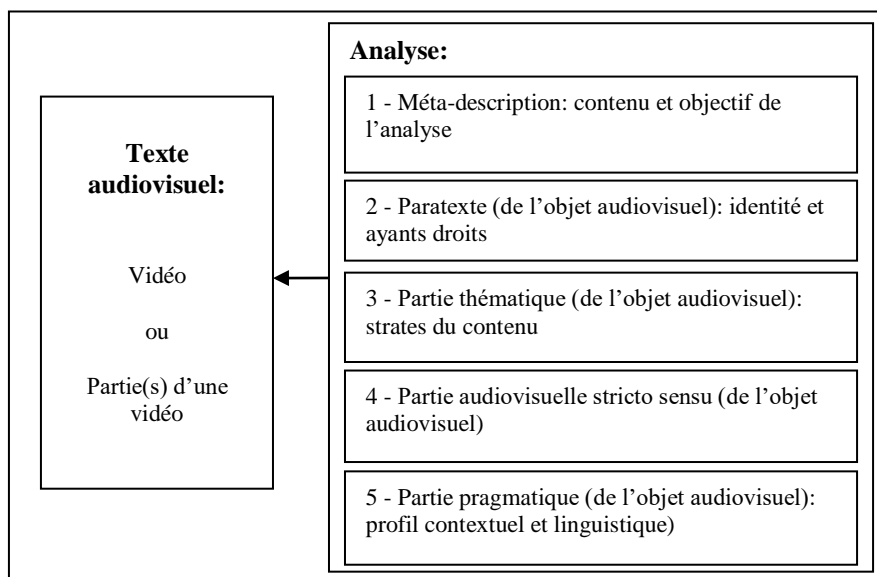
Texte audiovisuel:

Vidéo

ou

Partie(s) d'une vidéo

Analyse:

1 - Méta-description: contenu et objectif de l'analyse

2 - Paratexte (de l'objet audiovisuel): identité et ayants droits

3 - Partie thématique (de l'objet audiovisuel): strates du contenu

4 - Partie audiovisuelle stricto sensu (de l'objet audiovisuel)

5 - Partie pragmatique (de l'objet audiovisuel): profil contextuel et linguistique)